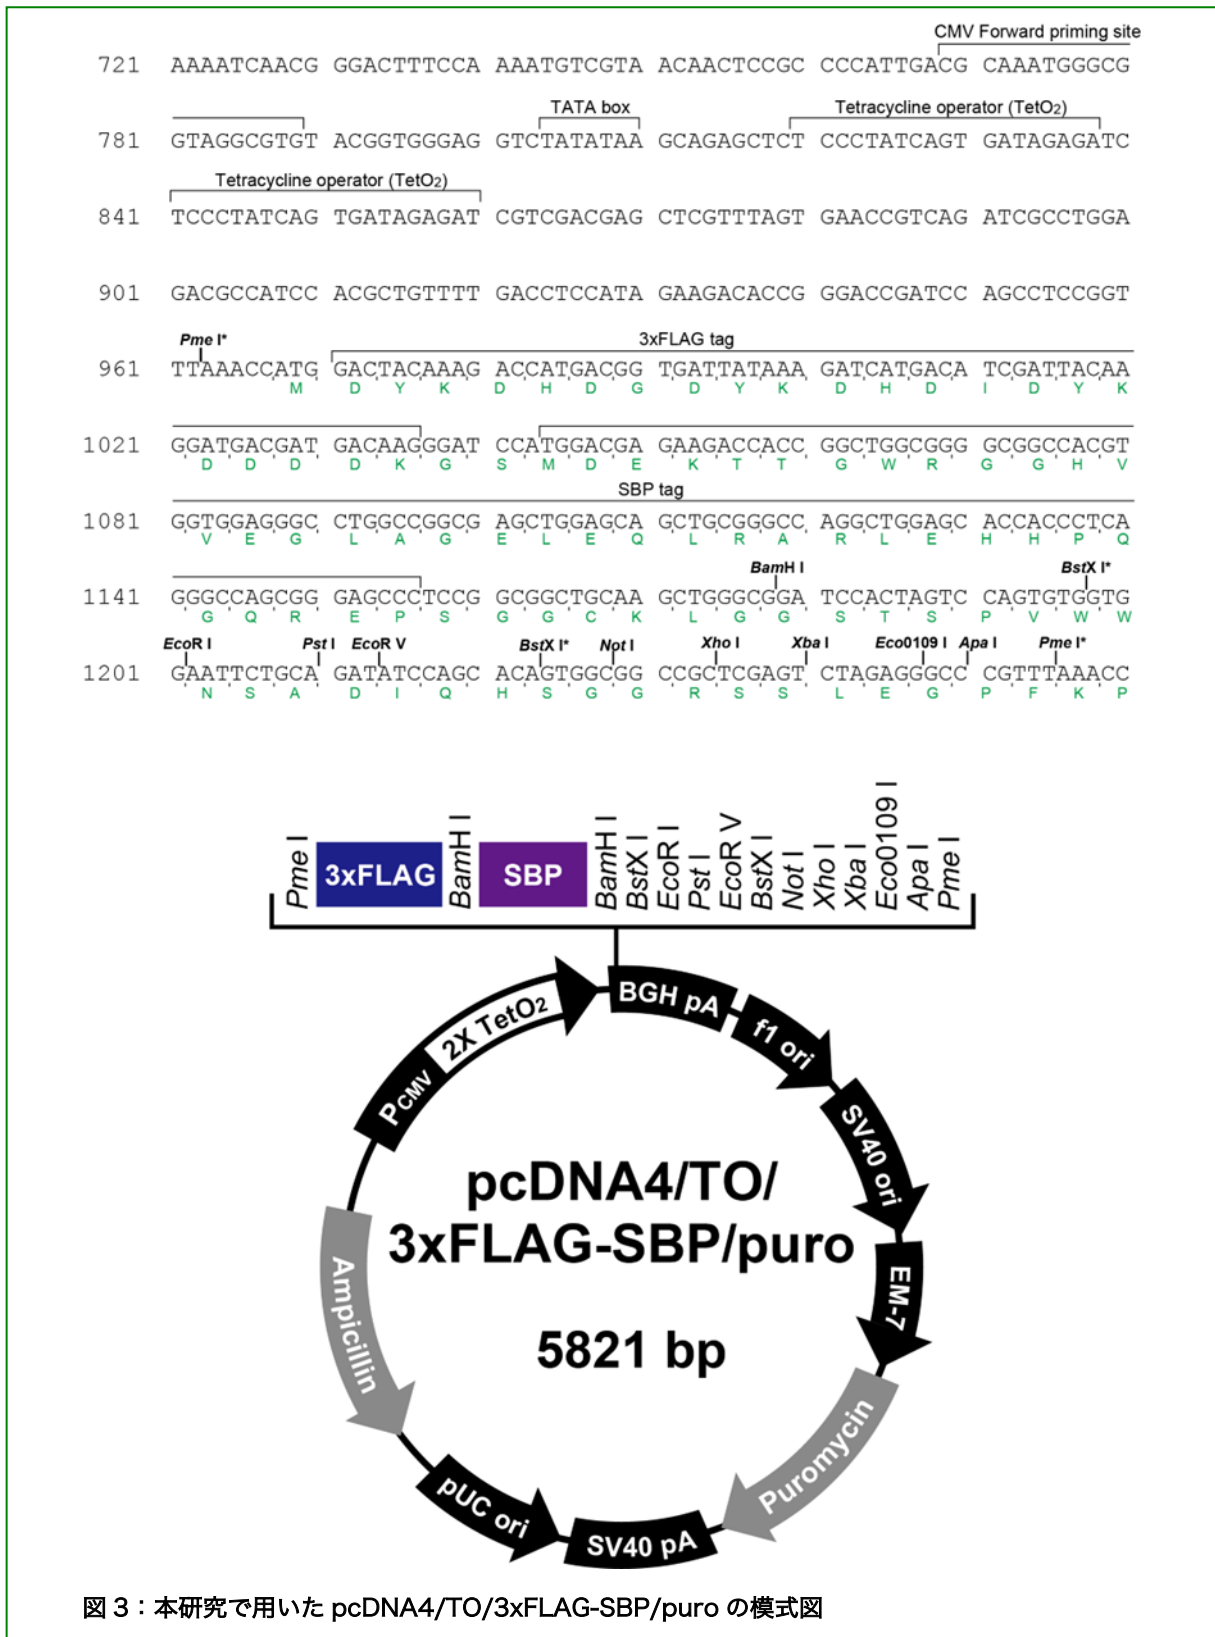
CMV Forward priming site

721 AAAATCAACG GGACTTTCCA AAATGTCGTA ACAACTCCGC CCCATTGACG CAAATGGGCG

TATA box Tetracycline operator (TetO$_2$)

781 GTAGGCGTGT ACGGTGGGAG GTCTATATAA GCAGAGCTCT CCCTATCAGT GATAGAGATC

Tetracycline operator (TetO$_2$)

841 TCCCTATCAG TGATAGAGAT CGTCGACGAG CTCGTTTAGT GAACCGTCAG ATCGCCTGGA

901 GACGCCATCC ACGCTGTTTT GACCTCCATA GAAGACACCG GGACCGATCC AGCCTCCGGT

Pme I* 3xFLAG tag

961 TTAAACCATG GACTACAAAG ACCATGACGG TGATTATAAA GATCATGACA TCGATTACAA
M D Y K D H D G D Y K D H D I D Y K

1021 GGATGACGAT GACAAGGGAT CCATGGACGA GAAGACCACC GGCTGGCGGG GCGGCCACGT
D D D D K G S M D E K T T G W R G G H V

SBP tag

1081 GGTGGAGGGC CTGGCCGGCG AGCTGGAGCA GCTGCGGGCC AGGCTGGAGC ACCACCCTCA
V E G L A G E L E Q L R A R L E H H P Q

BamH I BstX I*

1141 GGGCCAGCGG GAGCCCTCCG GCGGCTGCAA GCTGGGCGGA TCCACTAGTC CAGTGTGGTG
G Q R E P S G G C K L G G S T S P V W W

EcoR I Pst I EcoR V BstX I* Not I Xho I Xba I Eco0109 I Apa I Pme I*

1201 GAATTCTGCA GATATCCAGC ACAGTGGCGG CCGCTCGAGT CTAGAGGGCC CGTTTAAACC
N S A D I Q H S G G R S S L E G P F K P

Pme I 3xFLAG BamH I SBP BamH I BstX I EcoR I Pst I EcoR V BstX I Not I Xho I Xba I Eco0109 I Apa I Pme I

BGH pA
f1 ori
SV40 ori
EM-7
Puromycin
SV40 pA
pUC ori
Ampicillin
P$_{CMV}$
2X TetO$_2$

pcDNA4/TO/
3xFLAG-SBP/puro

5821 bp

図３：本研究で用いた pcDNA4/TO/3xFLAG-SBP/puro の模式図